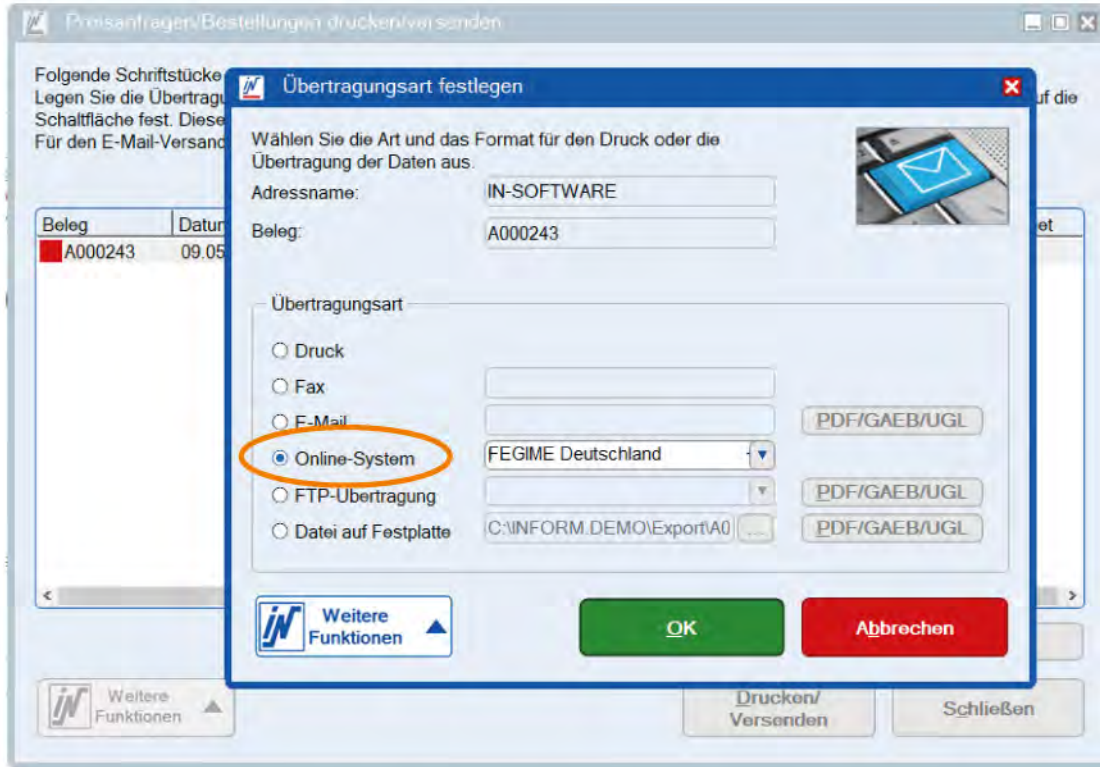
Preisanfragen/Bestellungen drucken/versenden

Folgende Schriftstücke
Legen Sie die Übertragu
Schaltfläche fest. Diese
Für den E-Mail-Versand

uf die

| Beleg | Datum |
|---|---|
| A000243 | 09.05 |

et

Übertragungsart festlegen

Wählen Sie die Art und das Format für den Druck oder die Übertragung der Daten aus.

Adressname: IN-SOFTWARE

Beleg: A000243

Übertragungsart

Druck

Fax

E-Mail PDF/GAEB/UGL

Online-System FEGIME Deutschland

FTP-Übertragung PDF/GAEB/UGL

Datei auf Festplatte C:\INFORM.DEMO\Export\A0 ... PDF/GAEB/UGL

Weitere Funktionen

OK

Abbrechen

Weitere Funktionen

Drucken/ Versenden

Schließen